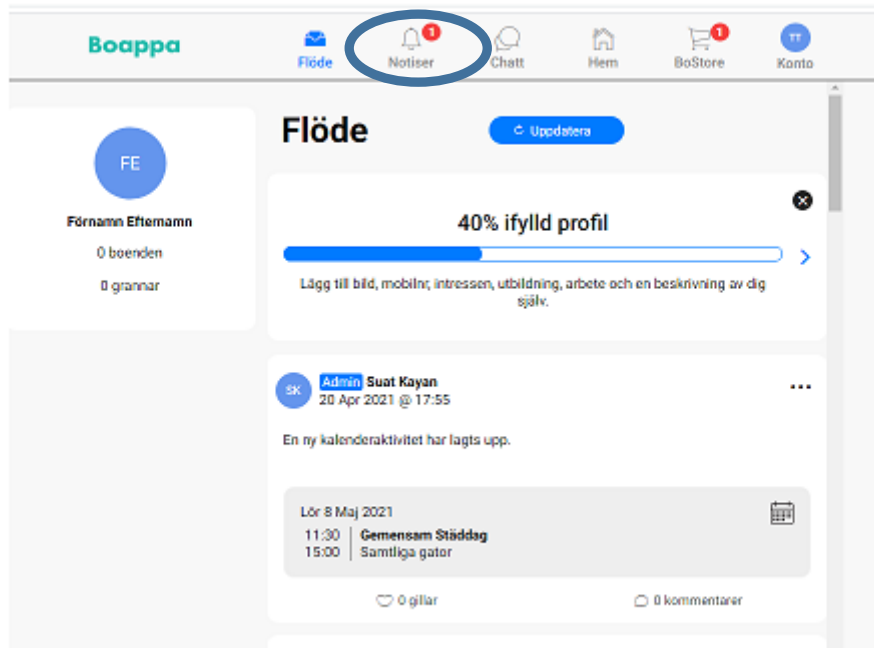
Boappa

Flöde

1
Notiser

Chatt

Hem

1
BoStore

TT
Konto

FE

Förnamn Efternamn

0 boenden

0 grannar

Flöde

Uppdatera

40% ifylld profil

Lägg till bild, mobilnr, intressen, utbildning, arbete och en beskrivning av dig själv.

SK

Admin Suat Kayan
20 Apr 2021 @ 17:55

En ny kalenderaktivitet har lagts upp.

Lör 8 Maj 2021

11:30
15:00

Gemensam Städdag
Samtliga gator

0 gillar

0 kommentarer